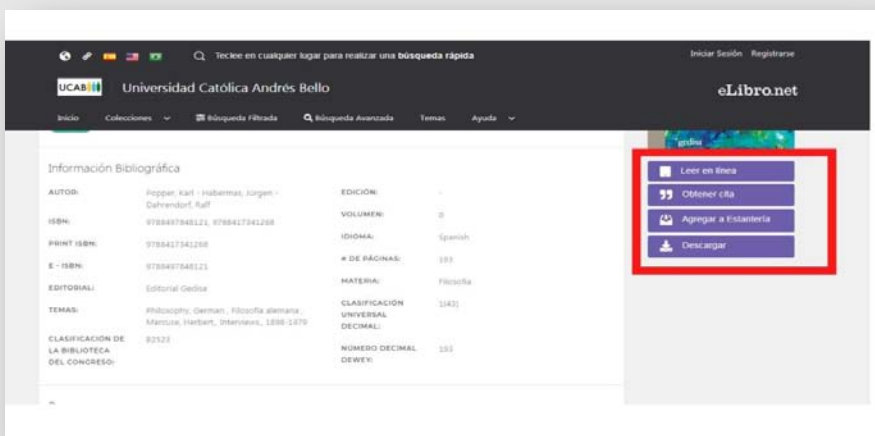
Teclee en cualquier lugar para realizar una **búsqueda rápida**

Iniciar Sesión Registrarse

UCAB Universidad Católica Andrés Bello

eLibro.net

Inicio Colecciones Búsqueda Filtrada Búsqueda Avanzada Temas Ayuda

Información Bibliográfica

AUTOR: Popper, Karl - Habermas, Jürgen - Dahrendorf, Ralf

ISBN: 9788497848121, 9788417341288

PRINT ISBN: 9788417341288

E - ISBN: 9788497848121

EDITORIAL: Editorial Gedisa

TEMAS: Philosophy, German , Filosofía alemana , Marcuse, Herbert, Interviews, 1898-1979

CLASIFICACIÓN DE LA BIBLIOTECA DEL CONGRESO: B3523

EDICIÓN: -

VOLUMEN: 0

IDIOMA: Spanish

# DE PÁGINAS: 193

MATERIA: Filosofía

CLASIFICACIÓN UNIVERSAL DECIMAL: 1(43)

NÚMERO DECIMAL DEWEY: 193

Leer en línea

Obtener cita

Agregar a Estantería

Descargar